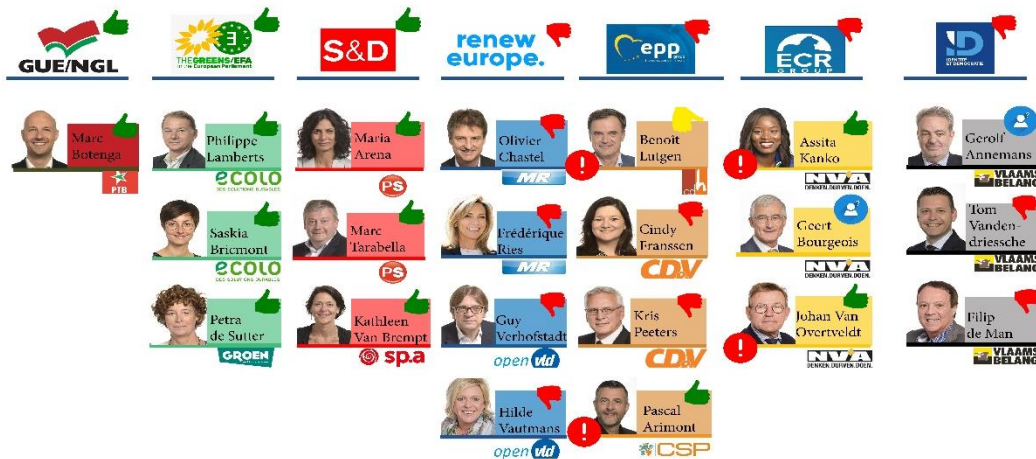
GUE/NGL

THE GREENS/EFA in the European Parliament

S&D

renew europe.

epp

ECR GROUP

IDENTITY & DEMOCRACY

Marc Botenga
PTB

Philippe Lamberts
ecolo

Saskia Bricmont
ecolo

Petra de Sutter
GROEN

Maria Arena
PS

Marc Tarabella
PS

Kathleen Van Brempt
sp.a

Olivier Chastel
MR

Frédérique Ries
MR

Guy Verhofstadt
open vld

Hilde Vautmans
open vld

Benoit Lutgen
cdH

Cindy Franssen
CD&V

Kris Peeters
CD&V

Pascal Arimont
CSP

Assita Kanko
N-VA DENKEN. DURVEN. DOEN.

Geert Bourgeois
N-VA DENKEN. DURVEN. DOEN.

Johan Van Overtveldt
N-VA DENKEN. DURVEN. DOEN.

Gerolf Annemans
VLAAMS BELANG

Tom Vandendriessche
VLAAMS BELANG

Filip de Man
VLAAMS BELANG